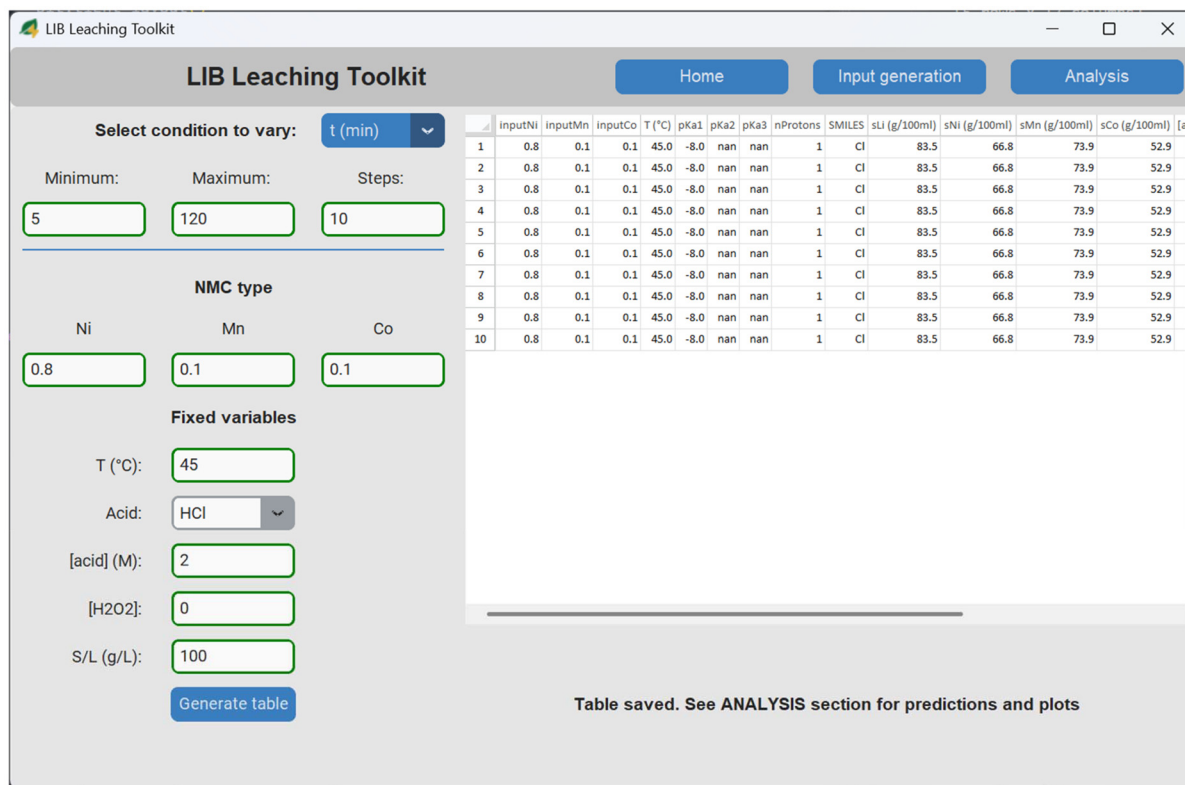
LIB Leaching Toolkit

LIB Leaching Toolkit

Home

Input generation

Analysis

Select condition to vary:

t (min)

Minimum:

Maximum:

Steps:

5

120

10

NMC type

Ni

Mn

Co

0.8

0.1

0.1

Fixed variables

T (°C):

45

Acid:

HCl

[acid] (M):

2

[H2O2]:

0

S/L (g/L):

100

Generate table

| | inputNi | inputMn | inputCo | T (°C) | pKa1 | pKa2 | pKa3 | nProtons | SMILES | sLi (g/100ml) | sNi (g/100ml) | sMn (g/100ml) | sCo (g/100ml) |
|---|---|---|---|---|---|---|---|---|---|---|---|---|---|
| 1 | 0.8 | 0.1 | 0.1 | 45.0 | -8.0 | nan | nan | 1 | Cl | 83.5 | 66.8 | 73.9 | 52.9 |
| 2 | 0.8 | 0.1 | 0.1 | 45.0 | -8.0 | nan | nan | 1 | Cl | 83.5 | 66.8 | 73.9 | 52.9 |
| 3 | 0.8 | 0.1 | 0.1 | 45.0 | -8.0 | nan | nan | 1 | Cl | 83.5 | 66.8 | 73.9 | 52.9 |
| 4 | 0.8 | 0.1 | 0.1 | 45.0 | -8.0 | nan | nan | 1 | Cl | 83.5 | 66.8 | 73.9 | 52.9 |
| 5 | 0.8 | 0.1 | 0.1 | 45.0 | -8.0 | nan | nan | 1 | Cl | 83.5 | 66.8 | 73.9 | 52.9 |
| 6 | 0.8 | 0.1 | 0.1 | 45.0 | -8.0 | nan | nan | 1 | Cl | 83.5 | 66.8 | 73.9 | 52.9 |
| 7 | 0.8 | 0.1 | 0.1 | 45.0 | -8.0 | nan | nan | 1 | Cl | 83.5 | 66.8 | 73.9 | 52.9 |
| 8 | 0.8 | 0.1 | 0.1 | 45.0 | -8.0 | nan | nan | 1 | Cl | 83.5 | 66.8 | 73.9 | 52.9 |
| 9 | 0.8 | 0.1 | 0.1 | 45.0 | -8.0 | nan | nan | 1 | Cl | 83.5 | 66.8 | 73.9 | 52.9 |
| 10 | 0.8 | 0.1 | 0.1 | 45.0 | -8.0 | nan | nan | 1 | Cl | 83.5 | 66.8 | 73.9 | 52.9 |

Table saved. See ANALYSIS section for predictions and plots